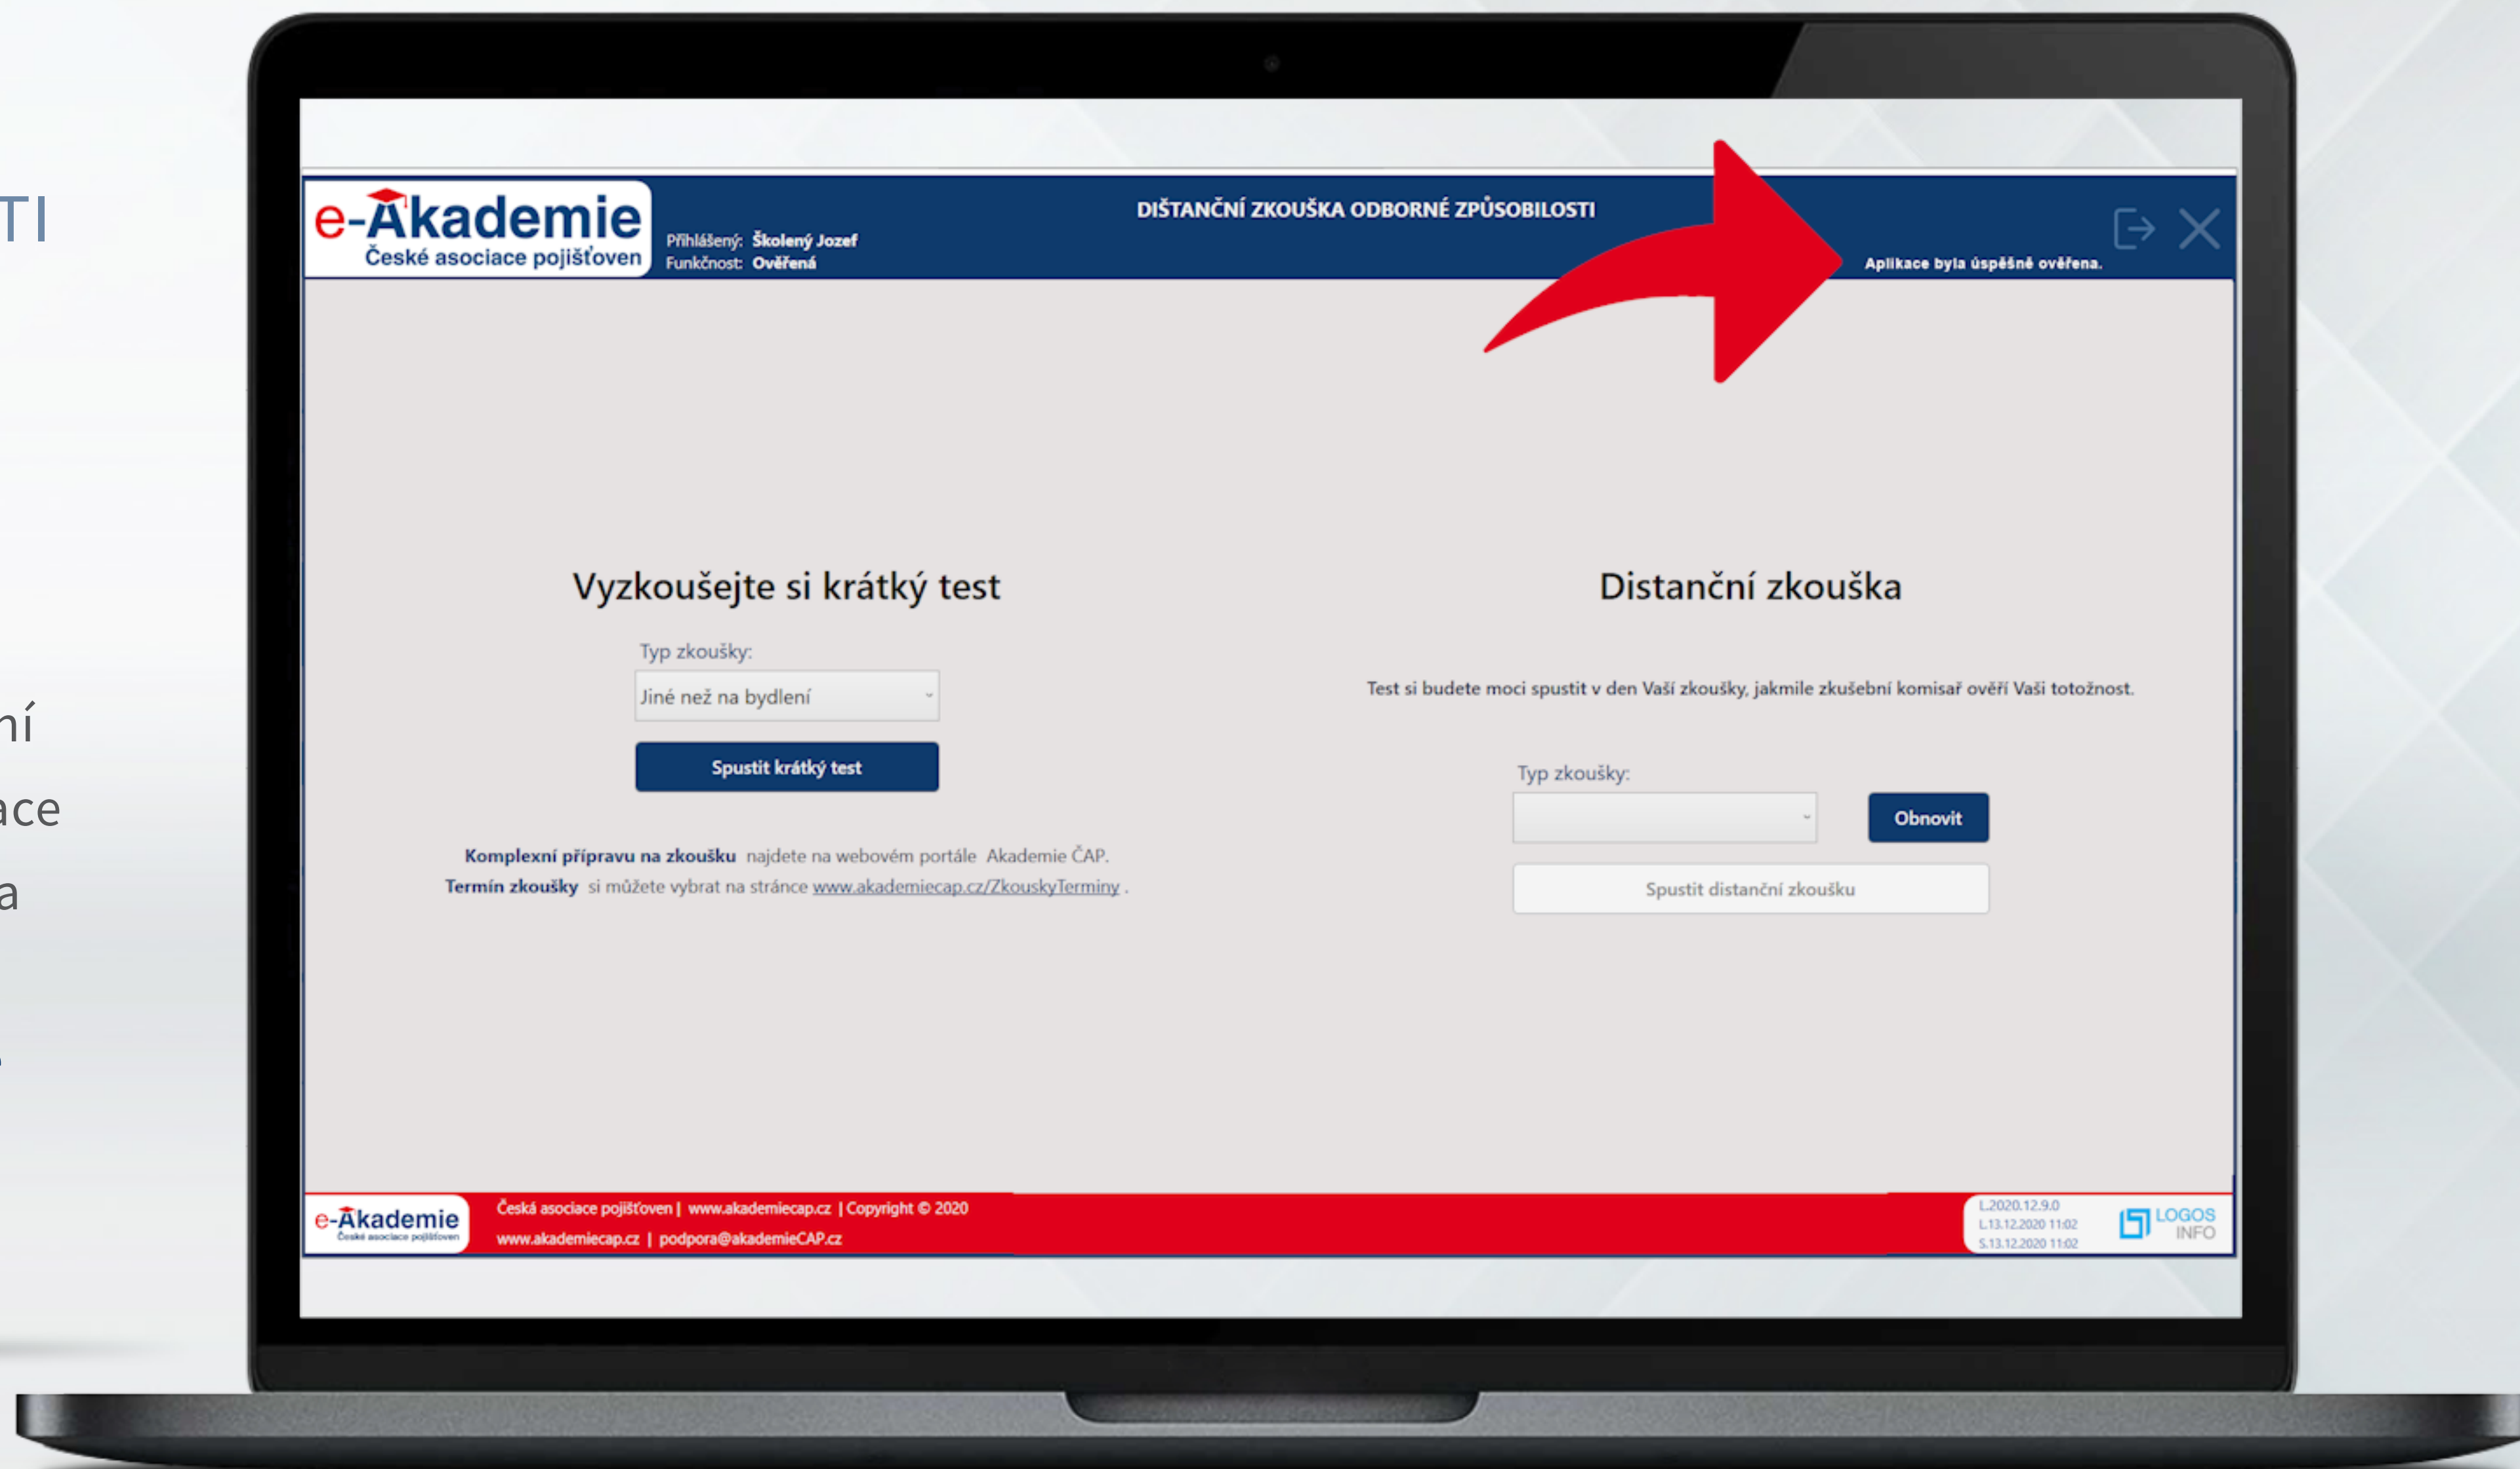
TI

ní
ace
a

e-Akademie
České asociace pojišťoven

Přihlášený: Školený Jozef
Funkčnost: Ověřená

DIŠTANČNÍ ZKOUŠKA ODBORNÉ ZPŮSOBILOSTI

Aplikace byla úspěšně ověřena.

Vyzkoušejte si krátký test

Typ zkoušky:

Jiné než na bydlení

Spustit krátký test

**Komplexní přípravu na zkoušku** najdete na webovém portále Akademie ČAP.
**Termín zkoušky** si můžete vybrat na stránce www.akademiecap.cz/ZkouskyTerminy .

Distanční zkouška

Test si budete moci spustit v den Vaší zkoušky, jakmile zkušební komisař ověří Vaši totožnost.

Typ zkoušky:

Obnovit

Spustit distanční zkoušku

e-Akademie
České asociace pojišťoven

Česká asociace pojišťoven | www.akademiecap.cz | Copyright © 2020
www.akademiecap.cz | podpora@akademieCAP.cz

L.2020.12.9.0
L.13.12.2020 11:02
S.13.12.2020 11:02

LOGOS INFO